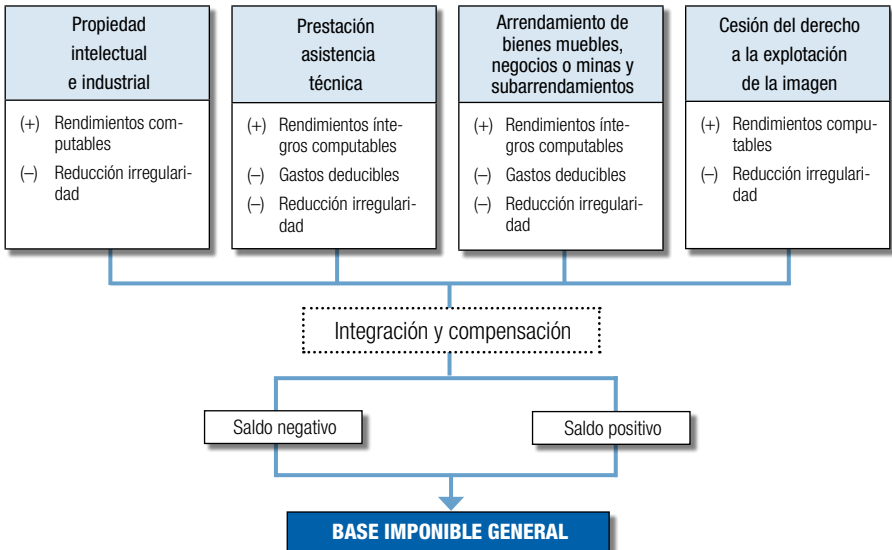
Propiedad intelectual e industrial

(+) Rendimientos computables

(–) Reducción irregularidad

Prestación asistencia técnica

(+) Rendimientos íntegros computables

(–) Gastos deducibles

(–) Reducción irregularidad

Arrendamiento de bienes muebles, negocios o minas y subarrendamientos

(+) Rendimientos íntegros computables

(–) Gastos deducibles

(–) Reducción irregularidad

Cesión del derecho a la explotación de la imagen

(+) Rendimientos computables

(–) Reducción irregularidad

Integración y compensación

Saldo negativo

Saldo positivo

BASE IMPONIBLE GENERAL